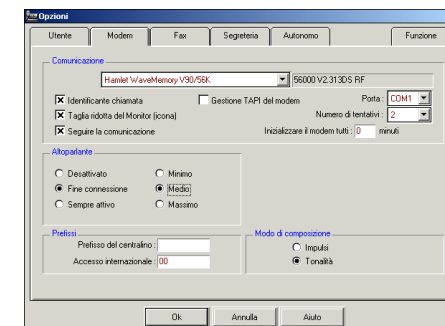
Opzioni

Utente | Modem | Fax | Segreteria | Autonomo | Funzione

Comunicazione

Hamlet WaveMemory V90/56K

56000 V2.313DS RF

Identificante chiamata

Gestione TAPI del modem

Porta : COM1

Taglia ridotta del Monitor (icona)

Numero di tentativi : 2

Seguire la comunicazione

Inizializzare il modem tutti : 0 minuti

Altoparlante

Desattivato

Minimo

Fine connessione

Medio

Sempre attivo

Massimo

Prefissi

Prefisso del centralino :

Accesso internazionale : 00

Modo di composizione

Impulsi

Tonalità

Ok

Annulla

Aiuto